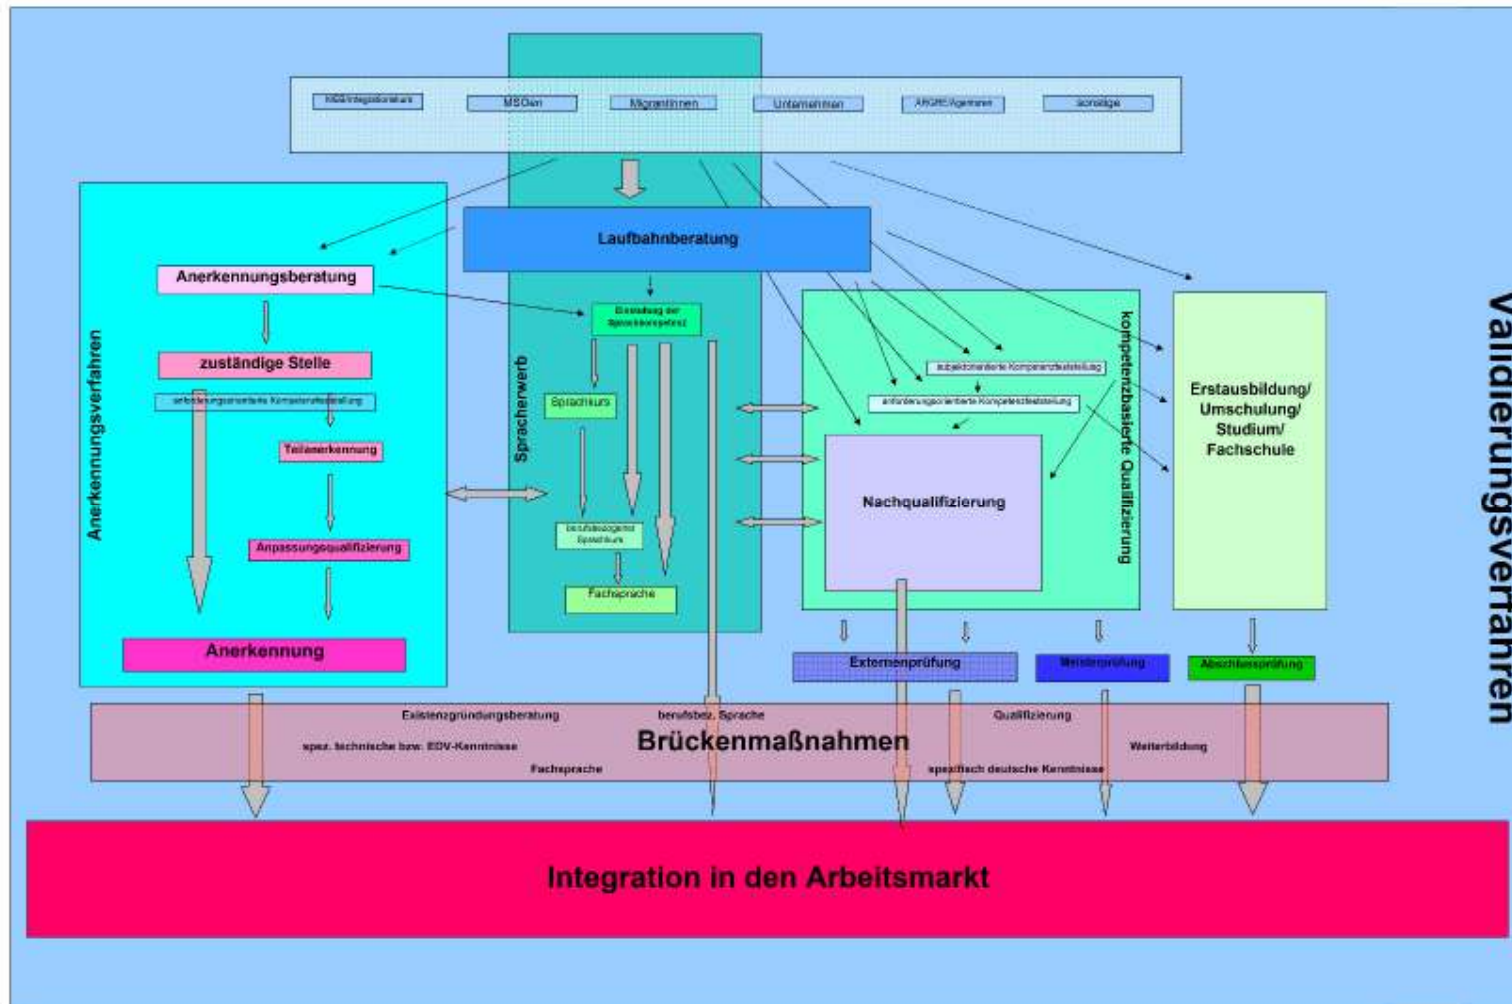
Migrantenberatung | MSOen | MigrantInnen | Unternehmen | ARGE/Agenturen | sonstige

Laufbahnberatung

Anerkennungsverfahren

Anerkennungsberatung

zuständige Stelle

anforderungsorientierte Kompetenzfeststellung

Teilanerkennung

Anpassungsqualifizierung

Anerkennung

Spracherwerb

Einstufung der Sprachkompetenz

Sprachkurs

berufsbezogener Sprachkurs

Fachsprache

kompetenzbasierte Qualifizierung

subjektorientierte Kompetenzfeststellung

anforderungsorientierte Kompetenzfeststellung

Nachqualifizierung

Erstausbildung/ Umschulung/ Studium/ Fachschule

Validierungsverfahren

Externenprüfung

Meisterprüfung

Abschlussprüfung

Existenzgründungsberatung

berufsbez. Sprache

Qualifizierung

spez. technische bzw. EDV-Kenntnisse

Brückenmaßnahmen

Weiterbildung

Fachsprache

spezifisch deutsche Kenntnisse

Integration in den Arbeitsmarkt